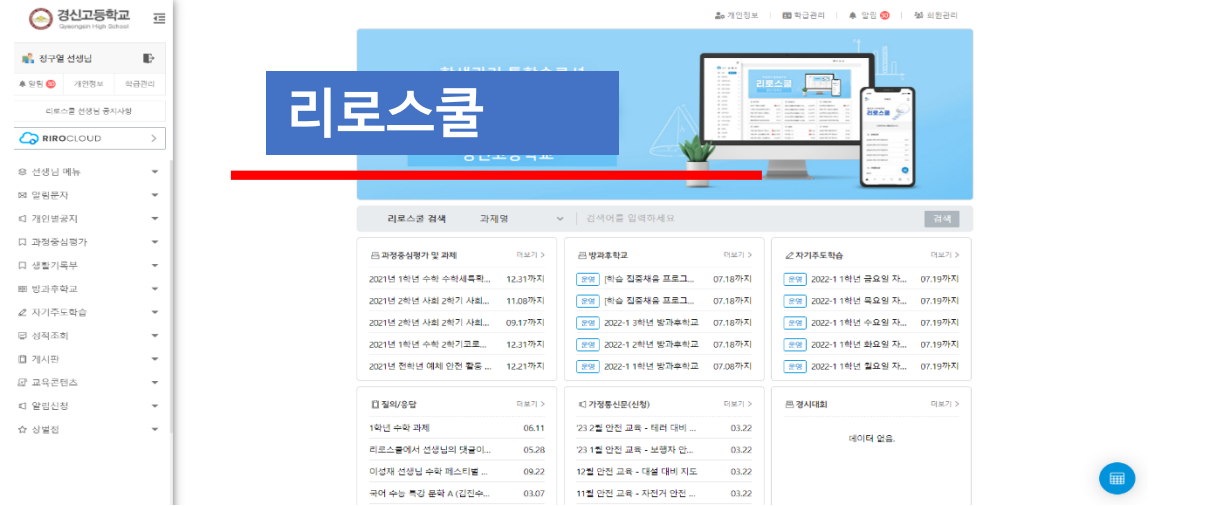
경신고등학교
Gyeongsin High School

정구열 선생님

알림 10 | 개인정보 | 학급관리

리로스쿨 선생님 공지사항

RIROCLOUD >

선생님 메뉴
알림문자
개인별공지
과정중심평가
생활기록부
방과후학교
자기주도학습
성적조회
게시판
교육콘텐츠
알림신청
상벌점

개인정보 | 학급관리 | 알림 10 | 회원관리

리로스쿨

리로스쿨 검색 | 과제명 | 검색어를 입력하세요 | 검색

과정중심평가 및 과제 더보기 >
2021년 1학년 수학 수학세특취... 12.31까지
2021년 2학년 사회 2학기 사회... 11.08까지
2021년 2학년 사회 2학기 사회... 09.17까지
2021년 1학년 수학 2학기고호... 12.31까지
2021년 전학년 예체 안전 활동 ... 12.21까지

방과후학교 더보기 >
운영 [하]승 집중채움 프로그... 07.18까지
운영 [하]승 집중채움 프로그... 07.18까지
운영 2022-1 3학년 방과후학교 07.18까지
운영 2022-1 2학년 방과후학교 07.18까지
운영 2022-1 1학년 방과후학교 07.08까지

자기주도학습 더보기 >
운영 2022-1 1학년 금요일 자... 07.19까지
운영 2022-1 1학년 목요일 자... 07.19까지
운영 2022-1 1학년 수요일 자... 07.19까지
운영 2022-1 1학년 화요일 자... 07.19까지
운영 2022-1 1학년 월요일 자... 07.19까지

질의/응답 더보기 >
1학년 수학 과제 06.11
리로스쿨에서 선생님의 댓글이... 05.28
이성재 선생님 수학 페스티벌 ... 09.22
국어 수능 특강 문학 A (김진수... 03.07

가정통신문(신청) 더보기 >
'23 2월 안전 교육 - 테러 대비 ... 03.22
'23 1월 안전 교육 - 보행자 안... 03.22
12월 안전 교육 - 대설 대비 지도 03.22
11월 안전 교육 - 자전거 안전 ... 03.22

경시대회 더보기 >
데이터 없음.